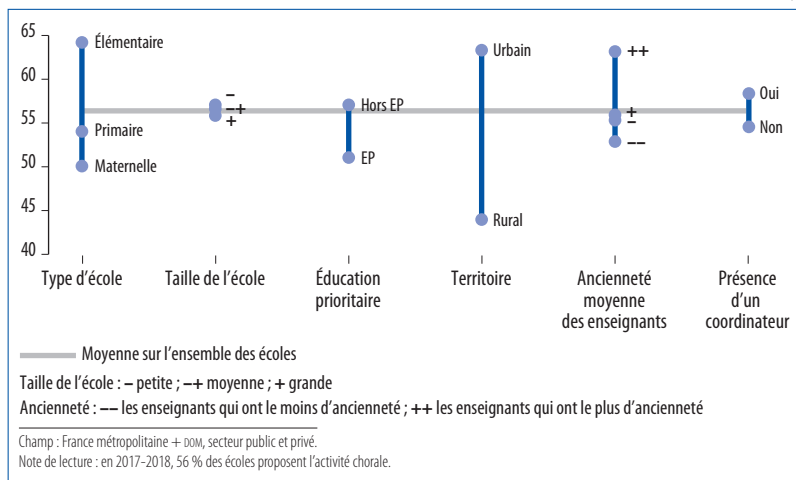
65
60
55
50
45
40

Élémentaire
Primaire
Maternelle

–
–+
+

Hors EP
EP

Urbain
Rural

++
+
–
––

Oui
Non

Type d'école
Taille de l'école
Éducation prioritaire
Territoire
Ancienneté moyenne des enseignants
Présence d'un coordinateur

Moyenne sur l'ensemble des écoles

Taille de l'école : – petite ; –+ moyenne ; + grande

Ancienneté : –– les enseignants qui ont le moins d'ancienneté ; ++ les enseignants qui ont le plus d'ancienneté

Champ : France métropolitaine + DOM, secteur public et privé.

Note de lecture : en 2017-2018, 56 % des écoles proposent l'activité chorale.